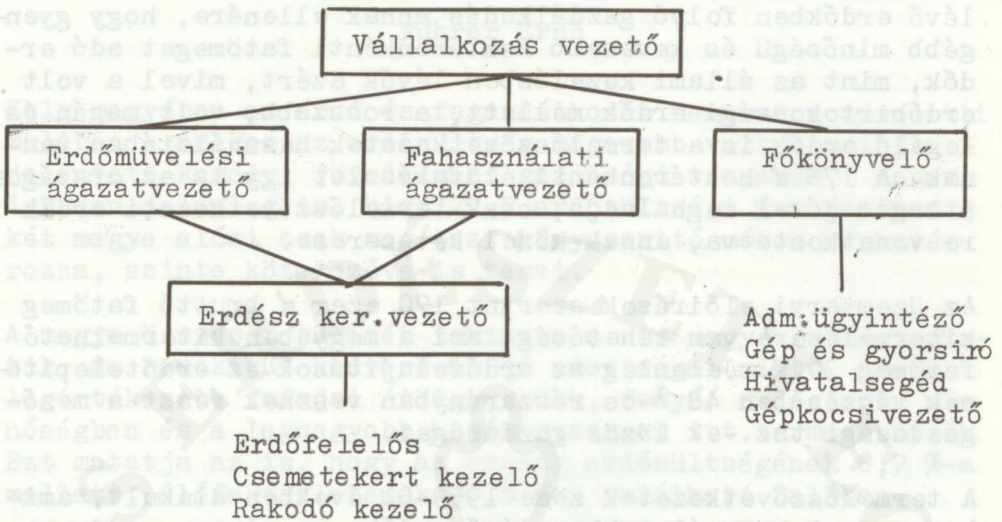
Vállalkozás vezető

Erdőművelési ágazatvezető

Fahasználati ágazatvezető

Főkönyvelő

Erdész ker.vezető

Adm.ügyintéző
Gép és gyorsiró
Hivatalsegéd
Gépkocsivezető

Erdőfelelős
Csemetekert kezelő
Rakodó kezelő